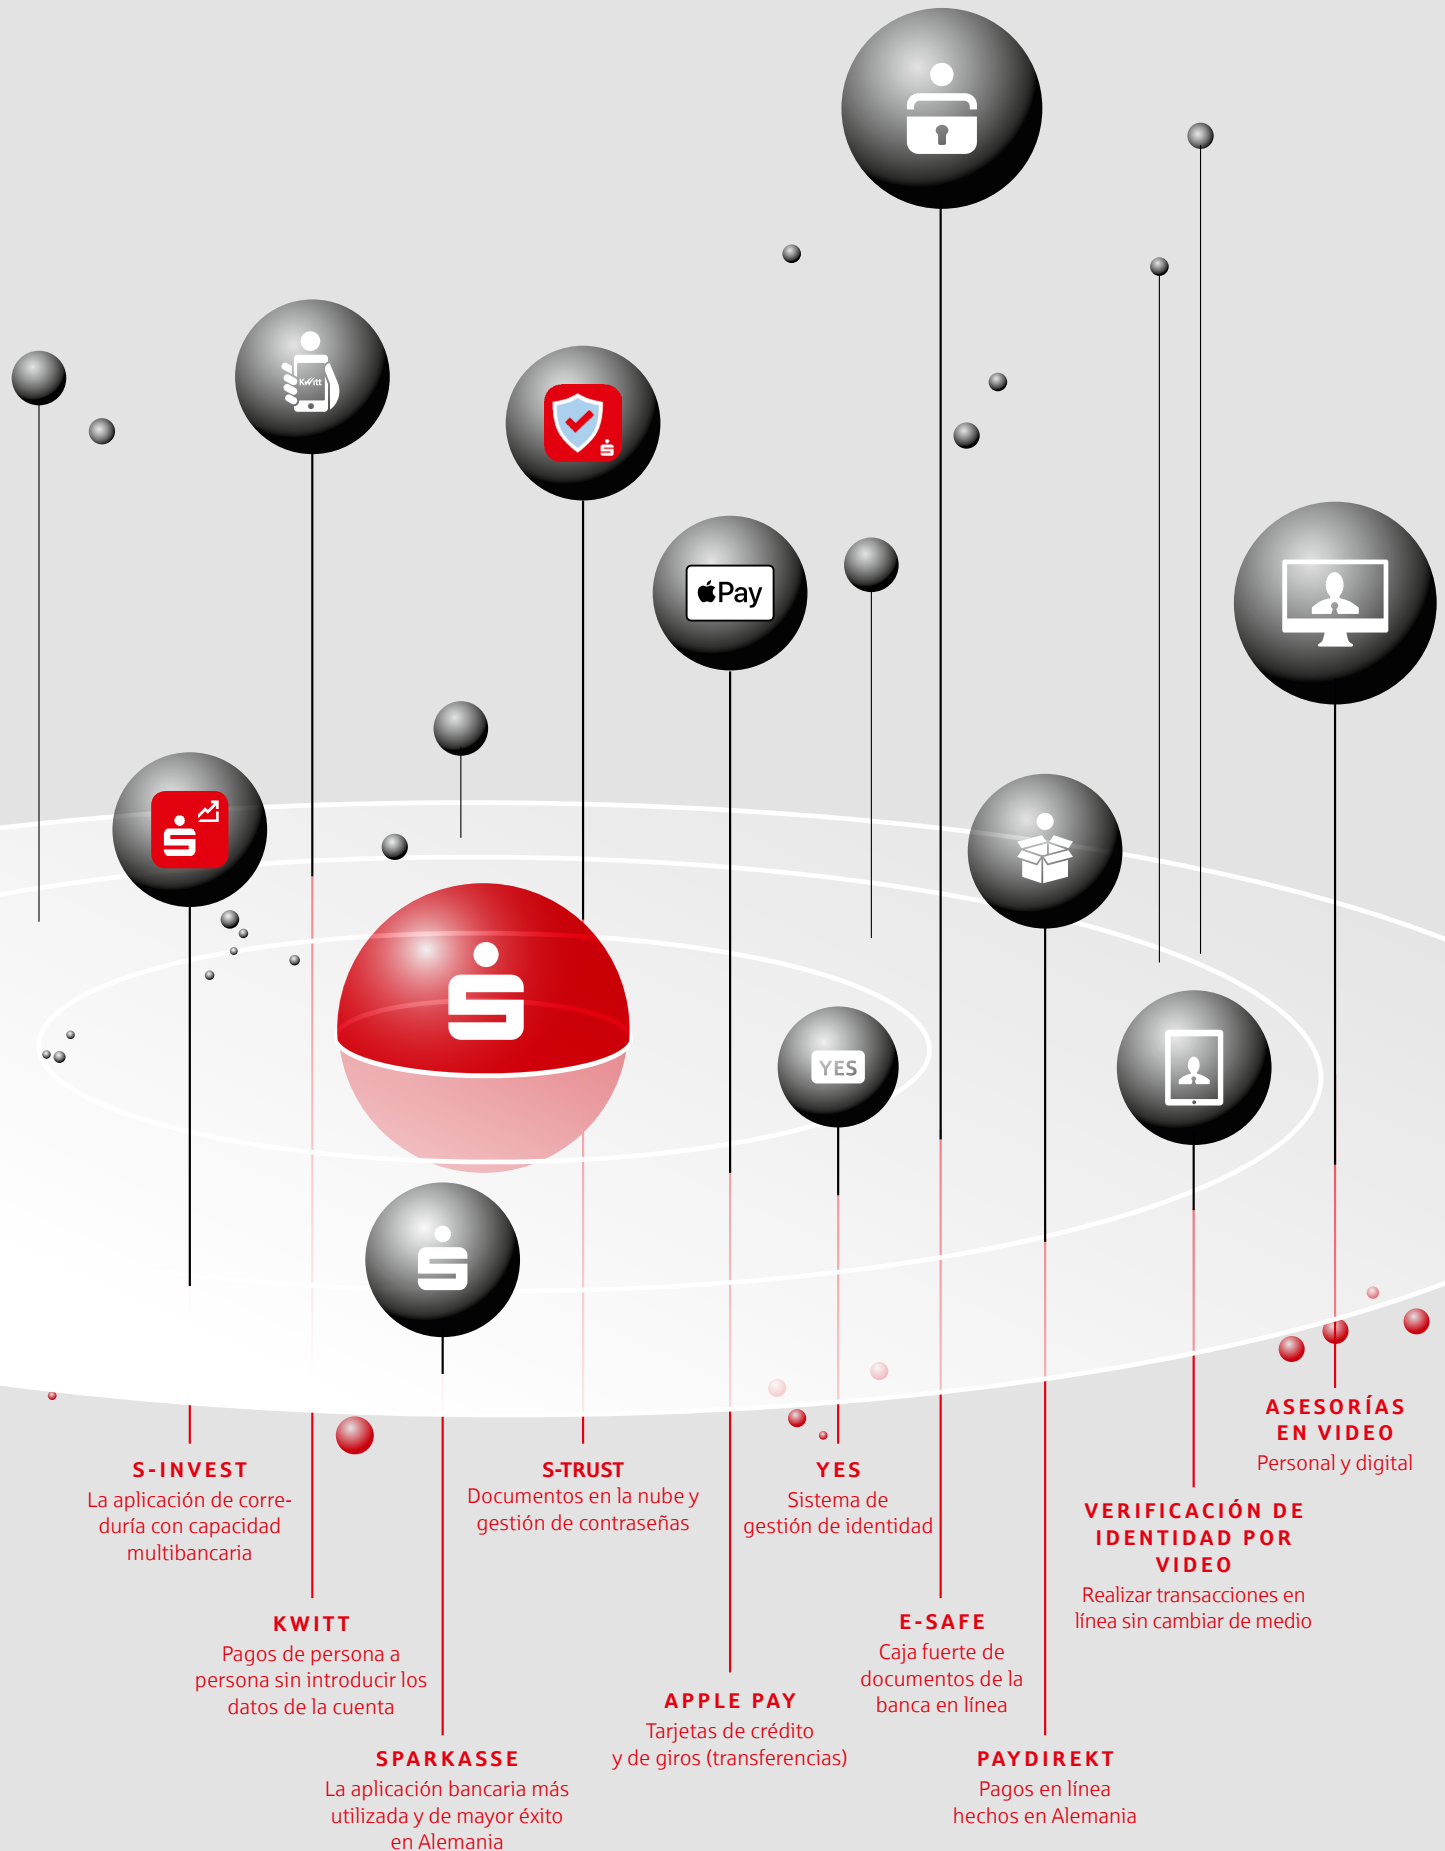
Kwitt

Pay

YES

ASESORÍAS EN VIDEO
Personal y digital

S-INVEST
La aplicación de correduría con capacidad multibancaria

S-TRUST
Documentos en la nube y gestión de contraseñas

YES
Sistema de gestión de identidad

VERIFICACIÓN DE IDENTIDAD POR VIDEO
Realizar transacciones en línea sin cambiar de medio

KWITT
Pagos de persona a persona sin introducir los datos de la cuenta

E-SAFE
Caja fuerte de documentos de la banca en línea

APPLE PAY
Tarjetas de crédito y de giros (transferencias)

SPARKASSE
La aplicación bancaria más utilizada y de mayor éxito en Alemania

PAYDIREKT
Pagos en línea hechos en Alemania